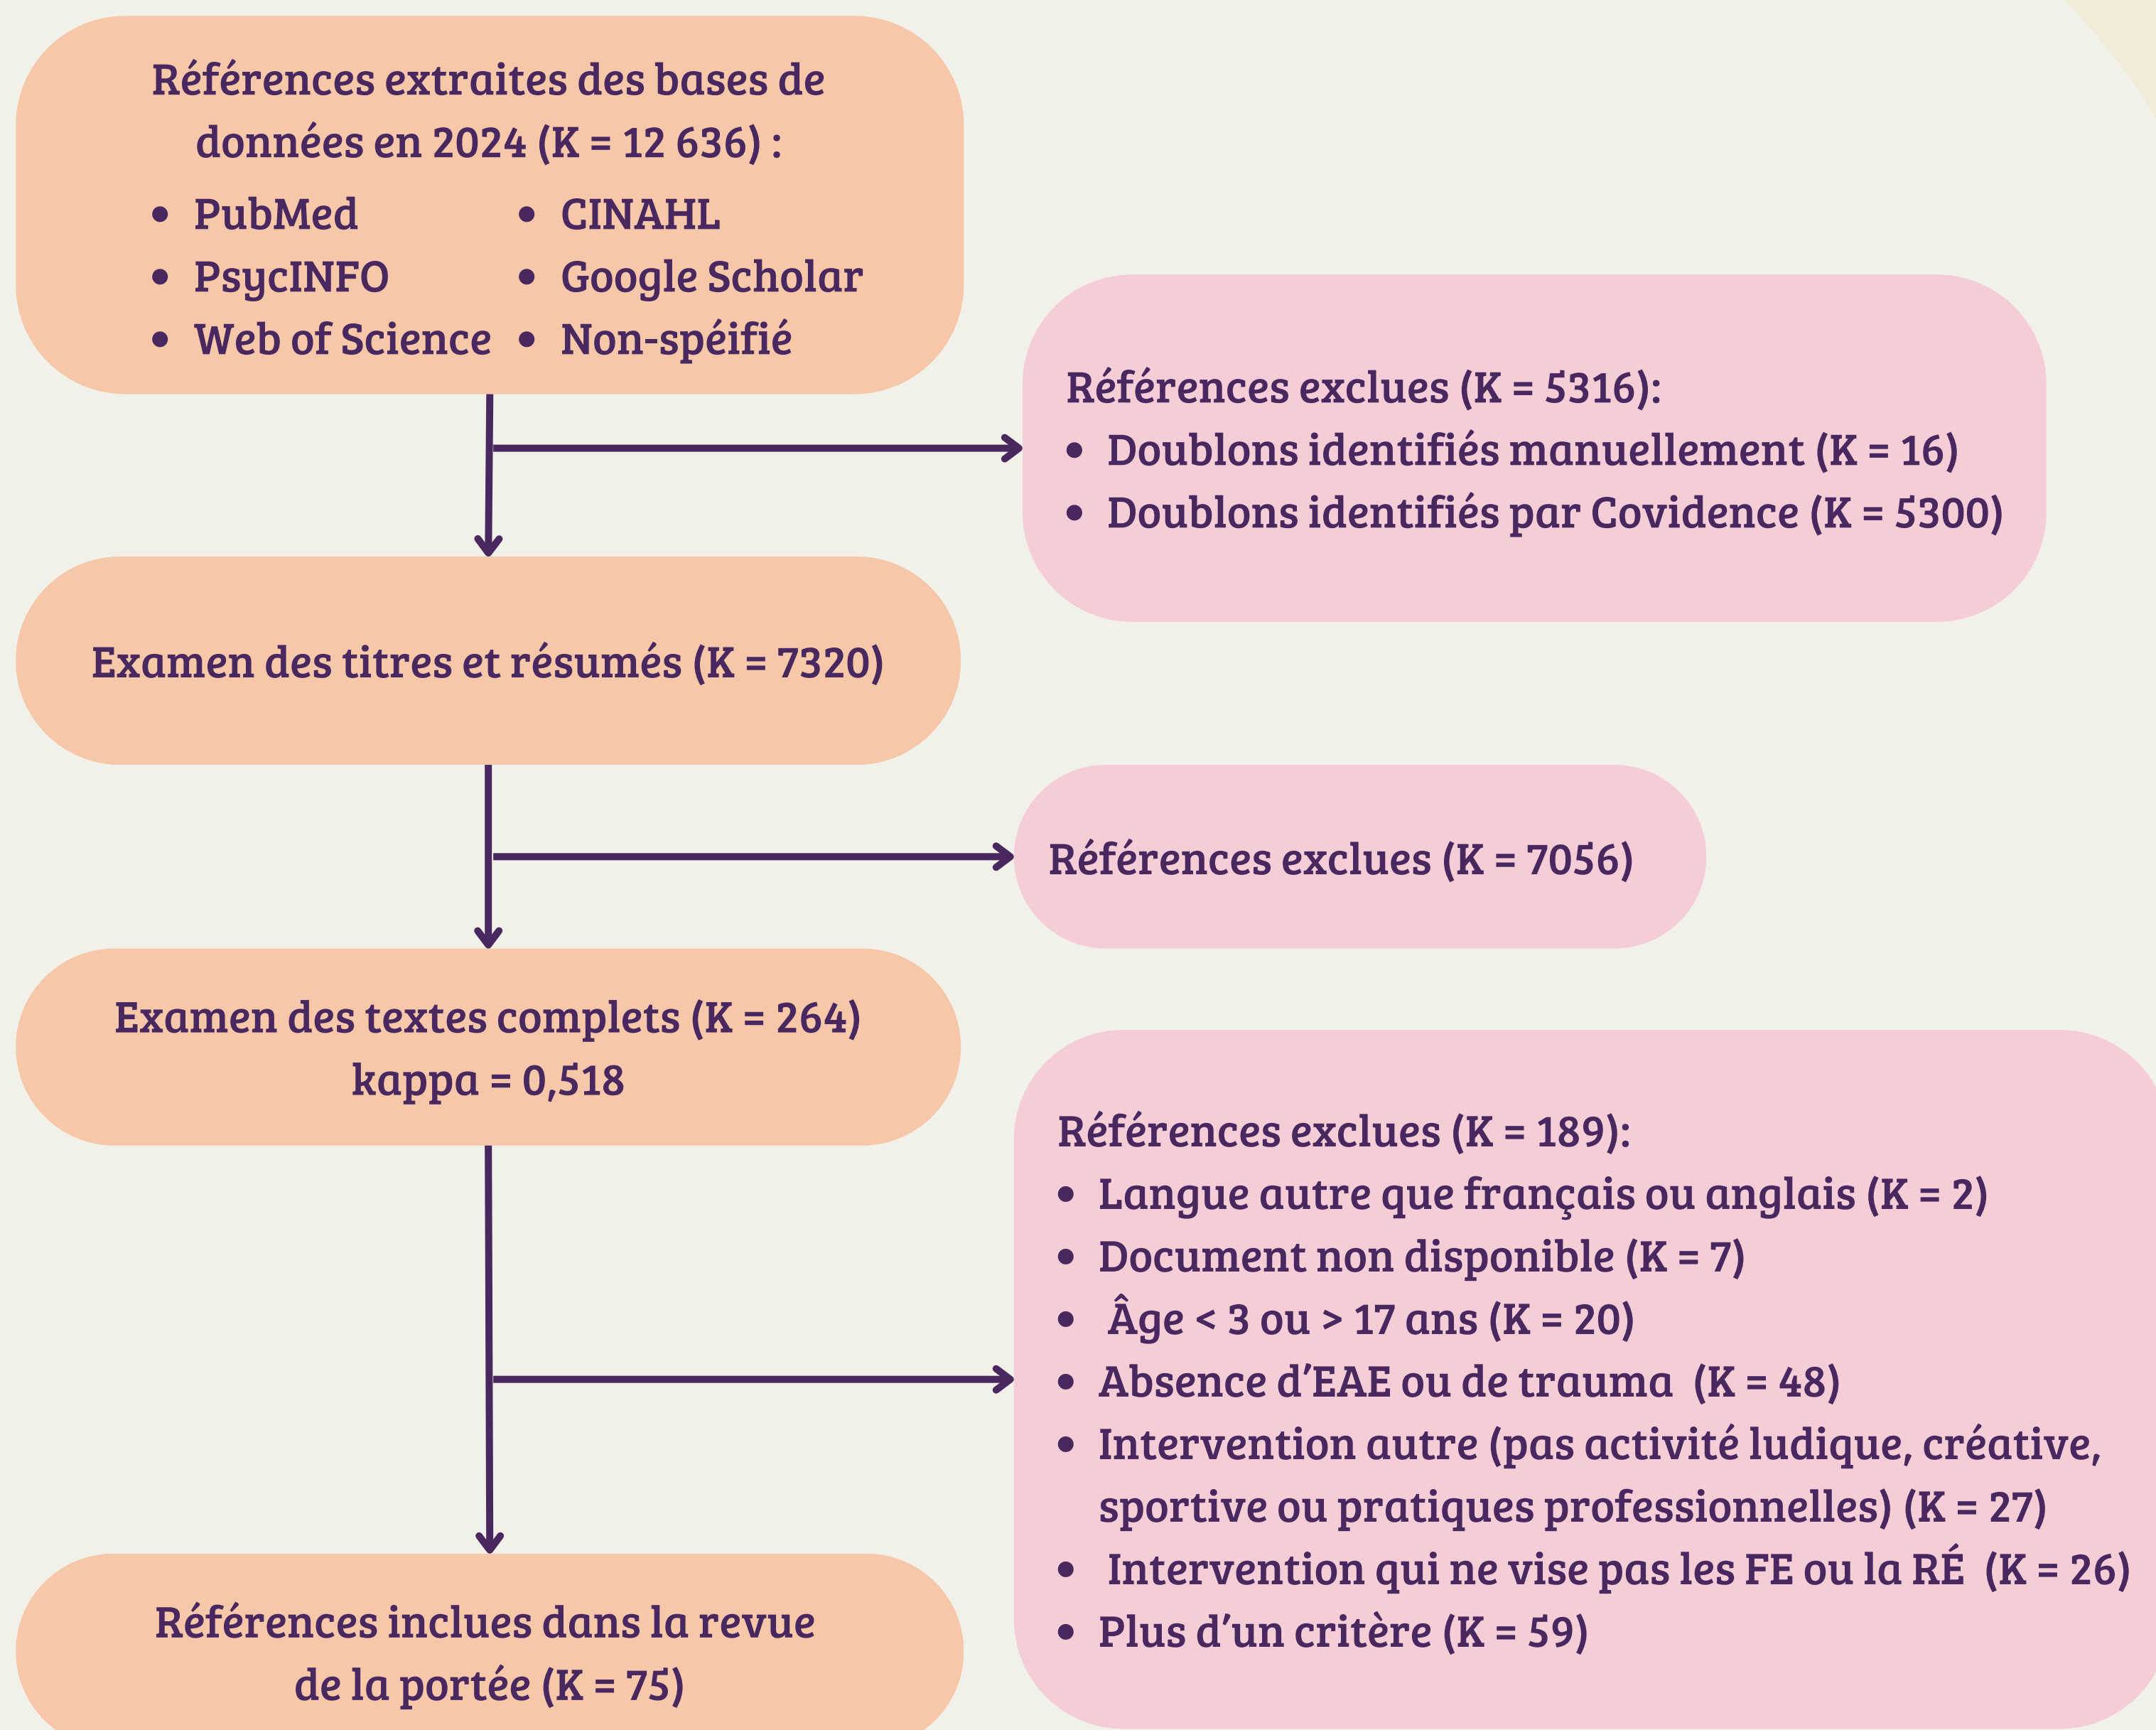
Références extraites des bases de données en 2024 (K = 12 636) :

- PubMed
- PsycINFO
- Web of Science
- CINAHL
- Google Scholar
- Non-spéifié

Références exclues (K = 5316):
- Doublons identifiés manuellement (K = 16)
- Doublons identifiés par Covidence (K = 5300)

Examen des titres et résumés (K = 7320)

Références exclues (K = 7056)

Examen des textes complets (K = 264)
kappa = 0,518

Références exclues (K = 189):
- Langue autre que français ou anglais (K = 2)
- Document non disponible (K = 7)
- Âge < 3 ou > 17 ans (K = 20)
- Absence d'EAE ou de trauma (K = 48)
- Intervention autre (pas activité ludique, créative, sportive ou pratiques professionnelles) (K = 27)
- Intervention qui ne vise pas les FE ou la RÉ (K = 26)
- Plus d'un critère (K = 59)

Références inclues dans la revue de la portée (K = 75)